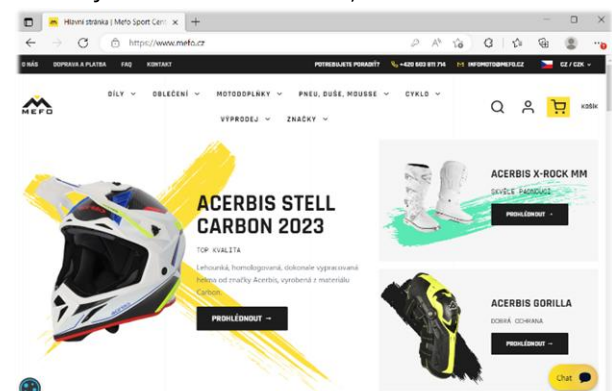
Hlavní stránka | Mefo Sport Cen ×
https://www.mefo.cz
O NÁS DOPRAVA A PLATBA FAQ KONTAKT
POTŘEBUJETE PORADIT? +420 603 811 714 INFOMOTO@MEFO.CZ CZ / CZK
MEFO
DÍLY OBLEČENÍ MOTOODPLŇKY PNEU, DUŠE, MOUSSE CYKLO
VÝPRODEJ ZNAČKY
Košík
ACERBIS STELL CARBON 2023
TOP KVALITA
Lehounká, homologovaná, dokonale vypracovaná helma od značky Acerbis, vyrobená z materiálu Carbon.
PROHLÉDNOUT
ACERBIS X-ROCK MM
SKVĚLÉ PODMÍNKY
PROHLÉDNOUT
ACERBIS GORILLA
DOBRÁ OCHRANA
PROHLÉDNOUT
Chat